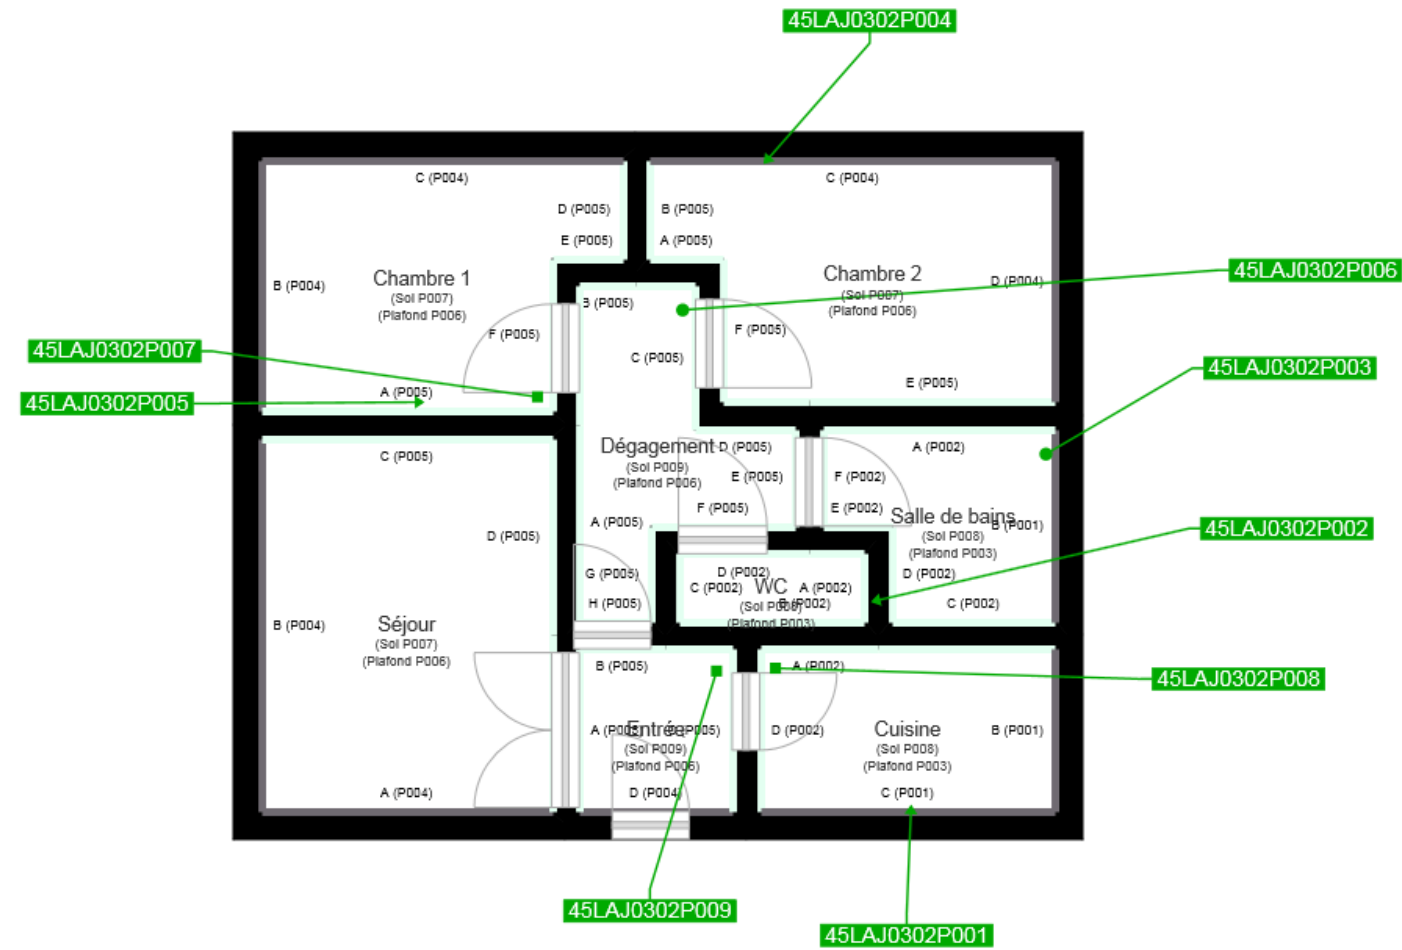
45LAJ0302P004

C (P004)
D (P005)
E (P005)
B (P004)
Chambre 1
(Sol P007)
(Plafond P006)
F (P005)
A (P005)

C (P004)
B (P005)
A (P005)
Chambre 2
(Sol P007)
(Plafond P006)
D (P004)
F (P005)
E (P005)

B (P005)
C (P005)

45LAJ0302P006
45LAJ0302P007
45LAJ0302P005
45LAJ0302P003

C (P005)
D (P005)
B (P004)
Séjour
(Sol P007)
(Plafond P006)
A (P004)

Dégagement
(Sol P009)
(Plafond P006)
D (P005)
E (P005)
F (P005)
A (P005)
G (P005)
H (P005)

A (P002)
F (P002)
E (P002)
Salle de bains
(Sol P008)
(Plafond P003)
B (P001)
D (P002)
C (P002)

45LAJ0302P002

D (P002)
C (P002)
WC
A (P002)
(Sol P008)
B (P002)
(Plafond P003)

B (P005)
A (P005)
Entrée
C (P005)
(Sol P009)
(Plafond P006)
D (P004)

A (P002)
D (P002)
Cuisine
(Sol P008)
(Plafond P003)
B (P001)
C (P001)

45LAJ0302P008
45LAJ0302P009
45LAJ0302P001